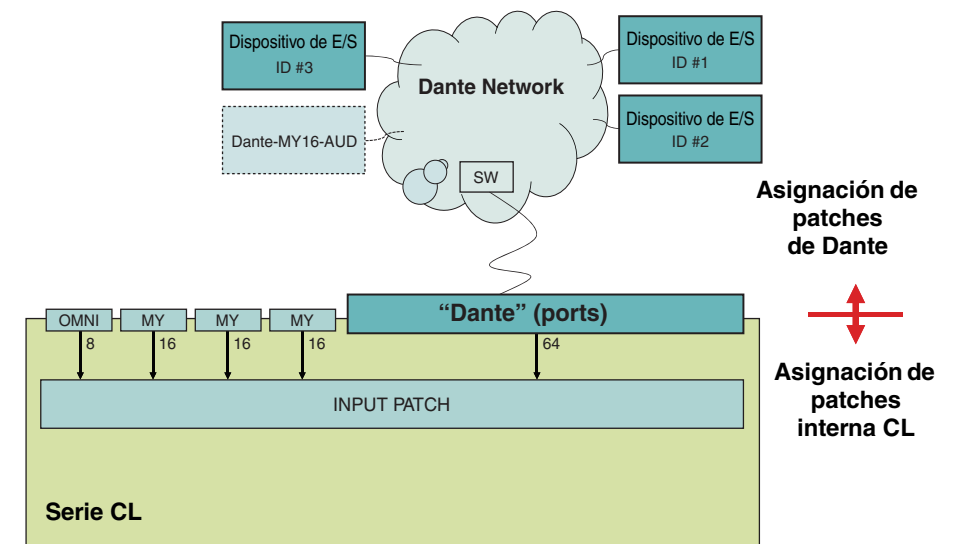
Dispositivo de E/S
ID #3

Dante-MY16-AUD

Dante Network

SW

Dispositivo de E/S
ID #1

Dispositivo de E/S
ID #2

Asignación de patches de Dante

Asignación de patches interna CL

OMNI
8

MY
16

MY
16

MY
16

"Dante" (ports)
64

INPUT PATCH

Serie CL